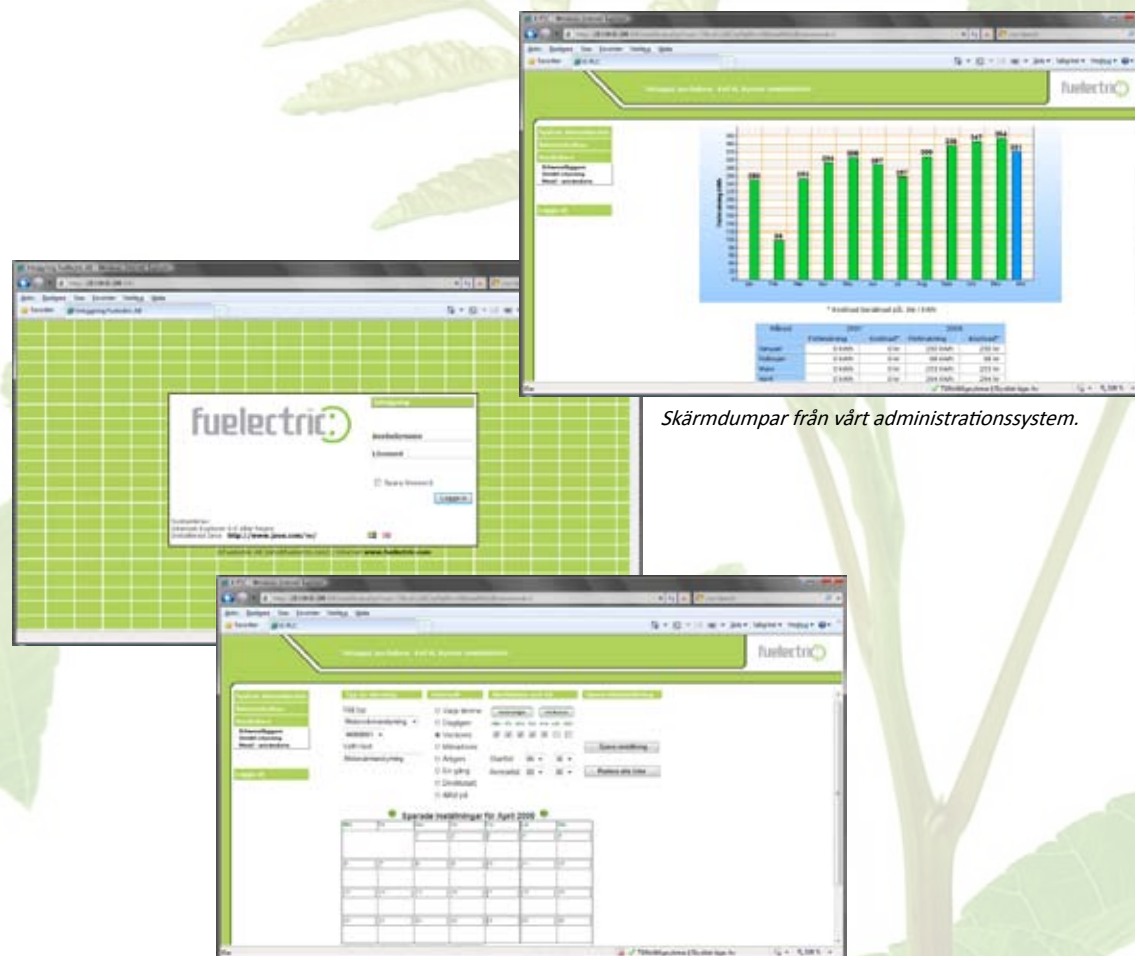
fuelectric

280
94
251
294
306
287
257
309
336
347
354
321

* Kostnad beräknad på 1kr / kWh

fuelectric
Användarnamn
Lösenord
Spara lösenord
Logga in
http://www.java.com/sv/
www.fuelectric.com

fuelectric
Sparade inställningar för April 2009
Spara inställning
Radera alla inlägg

Skärmdumpar från vårt administrationssystem.